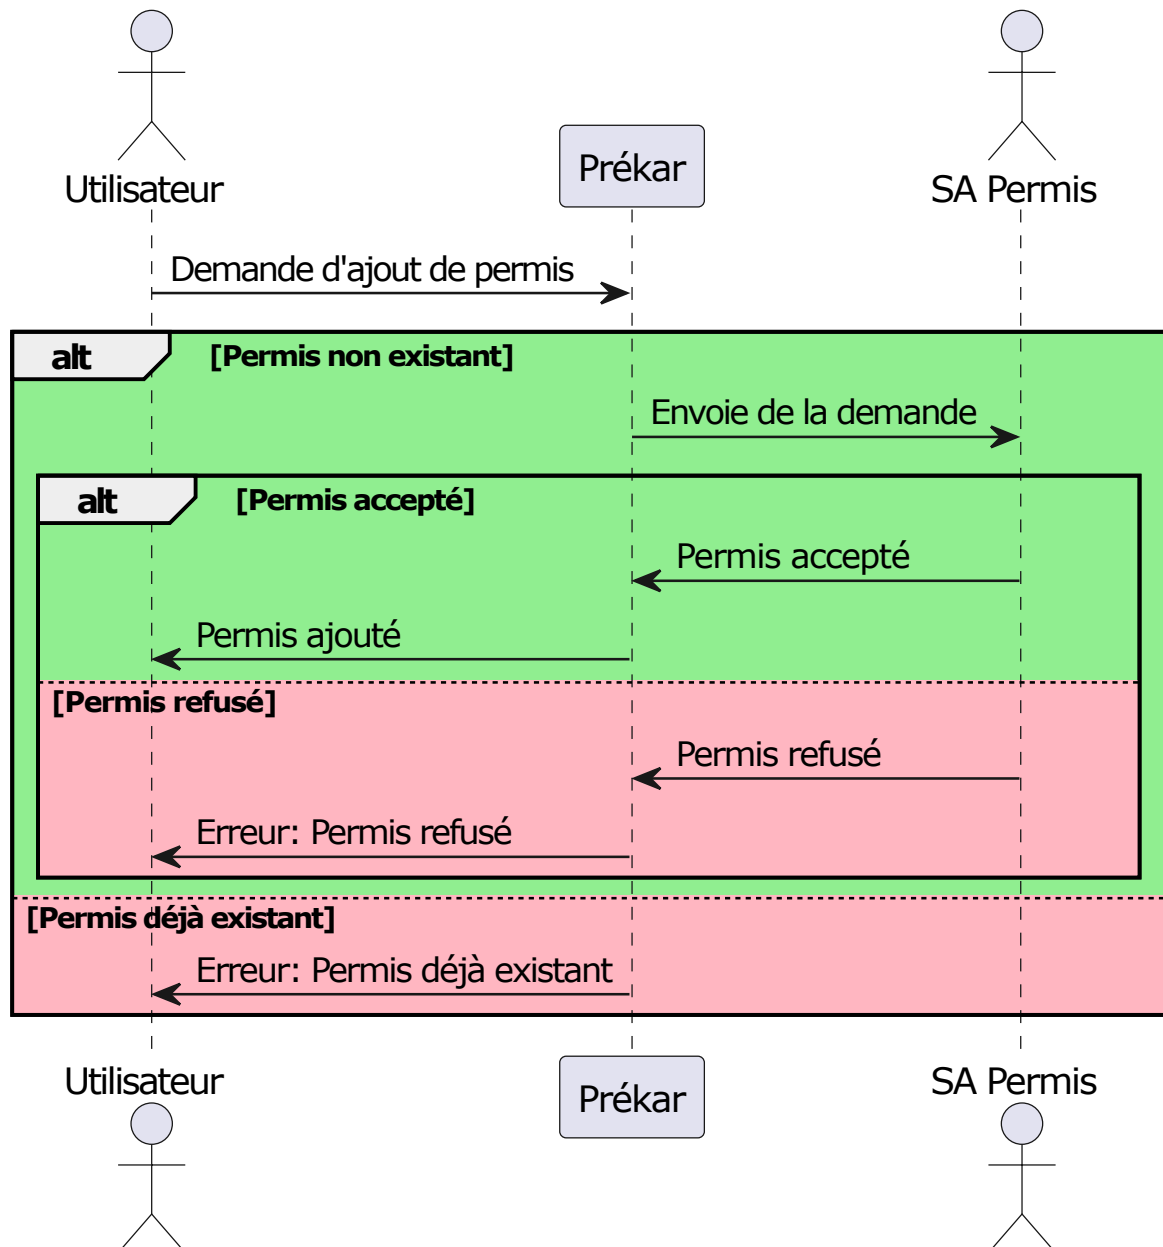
Utilisateur

Prékar

SA Permis

Demande d'ajout de permis

alt [Permis non existant]

Envoie de la demande

alt [Permis accepté]

Permis accepté

Permis ajouté

[Permis refusé]

Permis refusé

Erreur: Permis refusé

[Permis déjà existant]

Erreur: Permis déjà existant

Utilisateur

Prékar

SA Permis